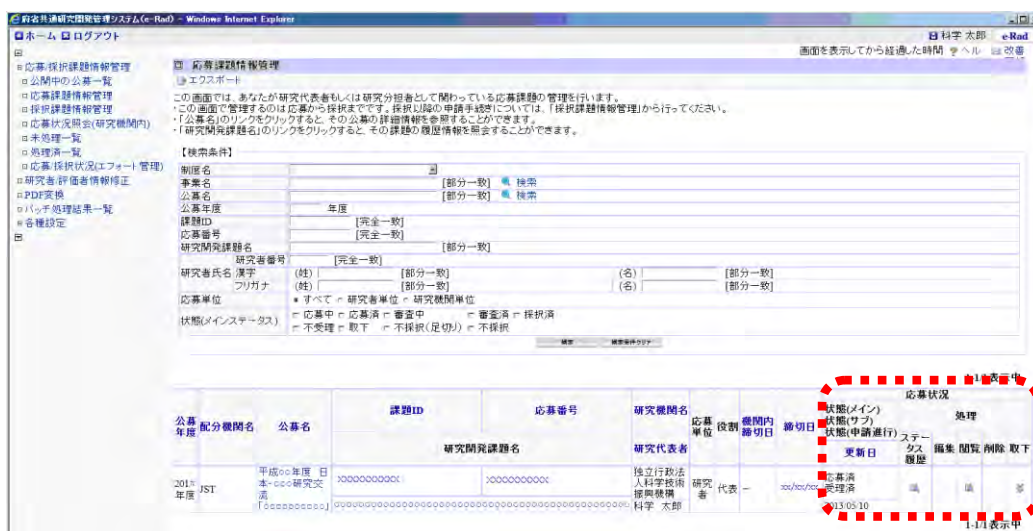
府省共通研究開発管理システム(e-Rad) - Windows Internet Explorer

ホーム ログアウト

科学 太郎 e-Rad

画面を表示してから経過した時間 ヘルプ 改善

応募/採択課題情報管理
公開中の公募一覧
応募課題情報管理
採択課題情報管理
応募状況照会(研究機関内)
未処理一覧
処理済一覧
応募/採択状況(エフォート管理)
研究者/評価者情報修正
PDF変換
バッチ処理結果一覧
各種設定

応募課題情報管理

エクスポート

この画面では、あなたが研究代表者もしくは研究分担者として関わっている応募課題の管理を行います。
・この画面で管理するのは応募から採択までです。採択以降の申請手続きについては、「採択課題情報管理」から行ってください。
・「公募名」のリンクをクリックすると、その公募の詳細情報を参照することができます。
・「研究開発課題名」のリンクをクリックすると、その課題の履歴情報を照会することができます。

【検索条件】

| | |
|---|---|
| 制度名 | |
| 事業名 | [部分一致] 検索 |
| 公募名 | [部分一致] 検索 |
| 公募年度 | 年度 |
| 課題ID | [完全一致] |
| 応募番号 | [完全一致] |
| 研究開発課題名 | [部分一致] |
| 研究者番号 | [完全一致] |
| 研究者氏名 漢字 | (姓) [部分一致] (名) [部分一致] |
| フリガナ | (姓) [部分一致] (名) [部分一致] |
| 応募単位 | すべて 研究者単位 研究機関単位 |
| 状態(メインステータス) | 応募中 応募済 審査中 審査済 採択済 不受理 取下 不採択(足切り) 不採択 |

検索 検索条件クリア

1-1/1表示中

| 公募年度 | 配分機関名 | 公募名 | 課題ID / 研究開発課題名 | 応募番号 | 研究機関名 / 研究代表者 | 応募単位 | 役割 | 機関内締切日 | 締切日 | 状態(メイン) 状態(サブ) 状態(申請進行) 更新日 | ステータス履歴 | 編集 | 閲覧 | 削除 | 取下 |
|---|---|---|---|---|---|---|---|---|---|---|---|---|---|---|---|
| 201x年度 | JST | 平成○○年度 日本-○○○研究交流 | xxxxxxxxxx / [oooooooooo] | xxxxxxxxxx | 独立行政法人科学技術振興機構 科学 太郎 | 研究者 | 代表 | - | xx/xx/xx | 応募済 受理済 2013-05-10 | | | | | |

応募状況 処理

1-1/1表示中